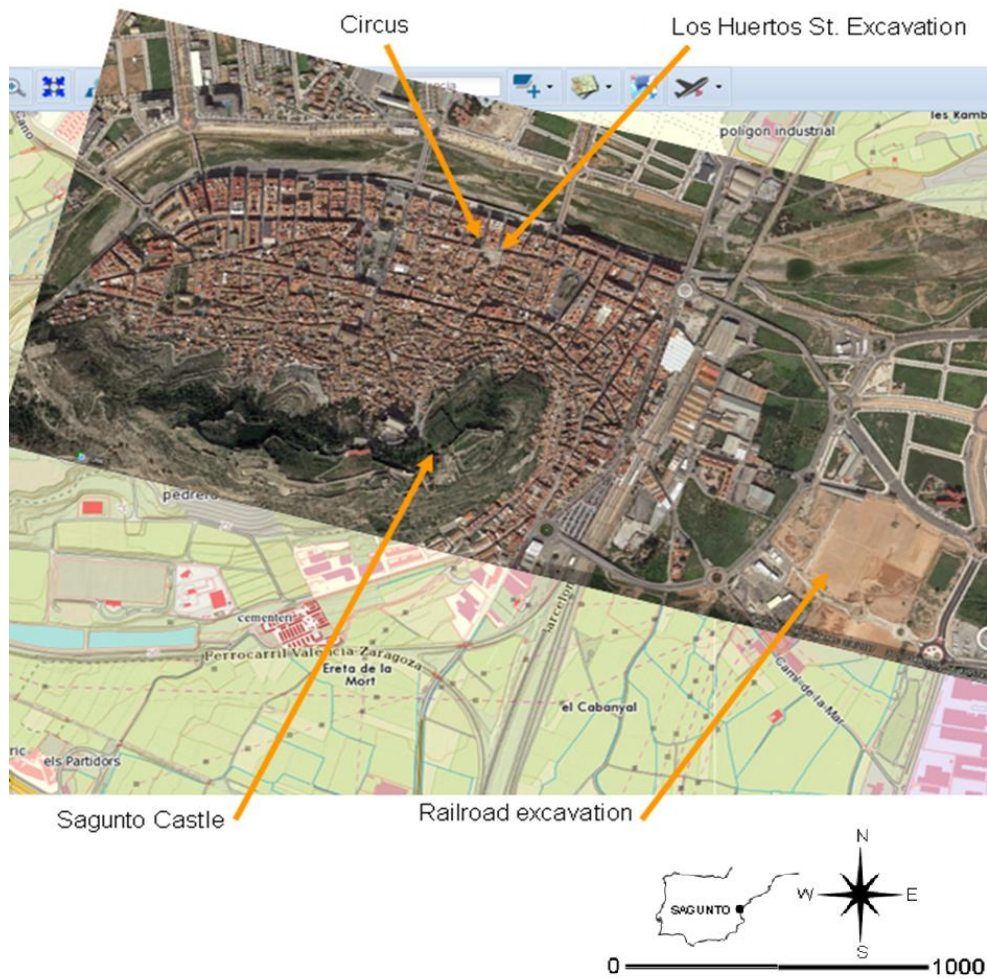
Circus

Los Huertos St. Excavation

polígon industrial

les Kamb

pedrer

cementeri

Ferrocarril València-Zaragoza

Ereta de la Mort

el Cabanyal

Camí de la Mar

els Partidors

Sagunto Castle

Railroad excavation

N

W

E

S

SAGUNTO

0

1000